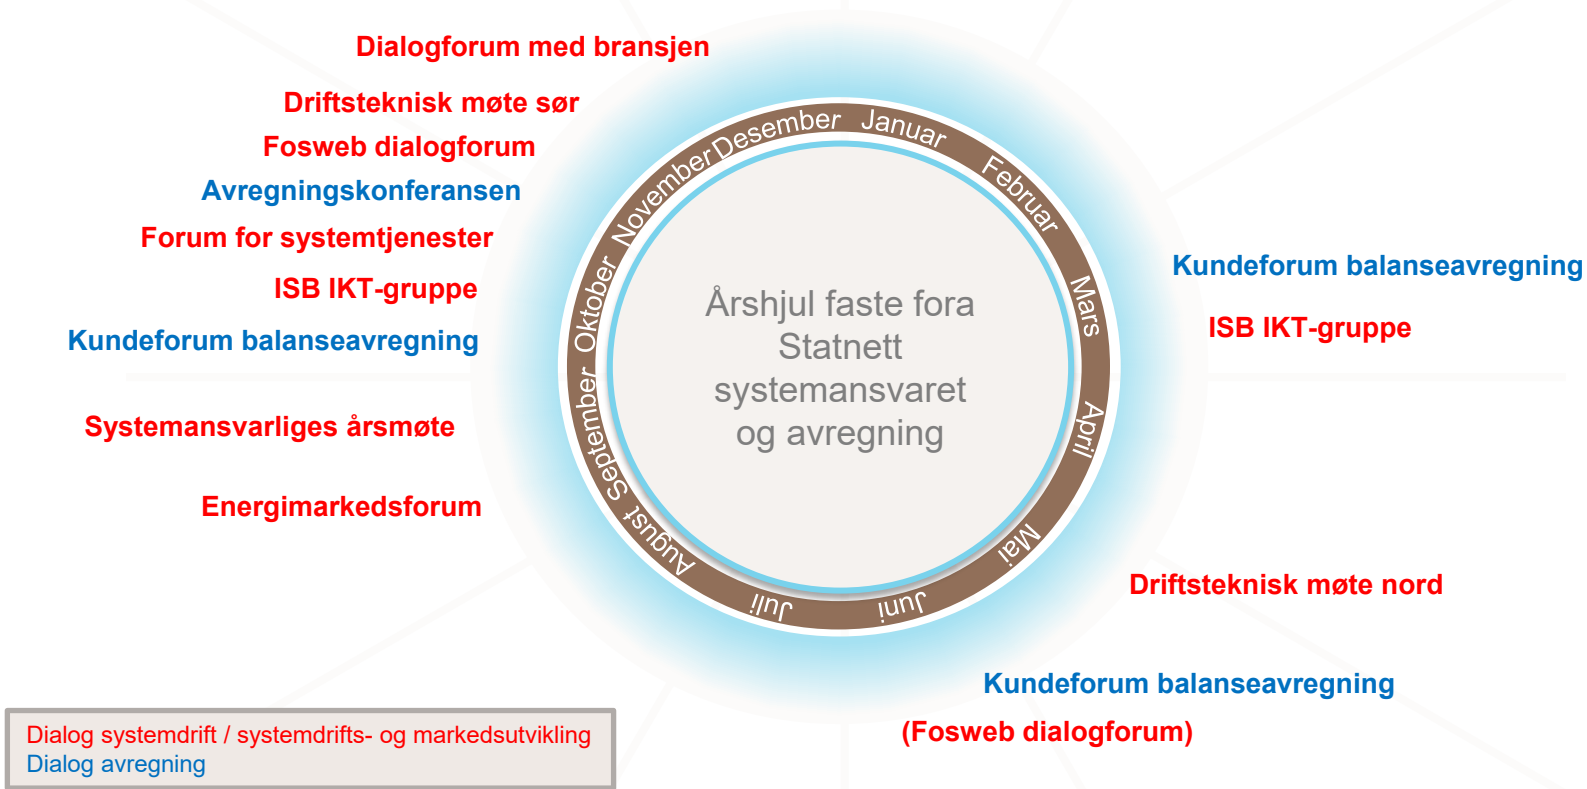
Dialogforum med bransjen

Driftsteknisk møte sør

Fosweb dialogforum

Avregningskonferansen

Forum for systemtjenester

ISB IKT-gruppe

Kundeforum balanseavregning

Systemansvarliges årsmøte

Energimarkedsforum

Desember Januar Februar Mars April Mai Juni Juli August September Oktober November

Årshjul faste fora Statnett systemansvaret og avregning

Kundeforum balanseavregning

ISB IKT-gruppe

Driftsteknisk møte nord

Kundeforum balanseavregning

(Fosweb dialogforum)

Dialog systemdrift / systemdrifts- og markedsutvikling
Dialog avregning